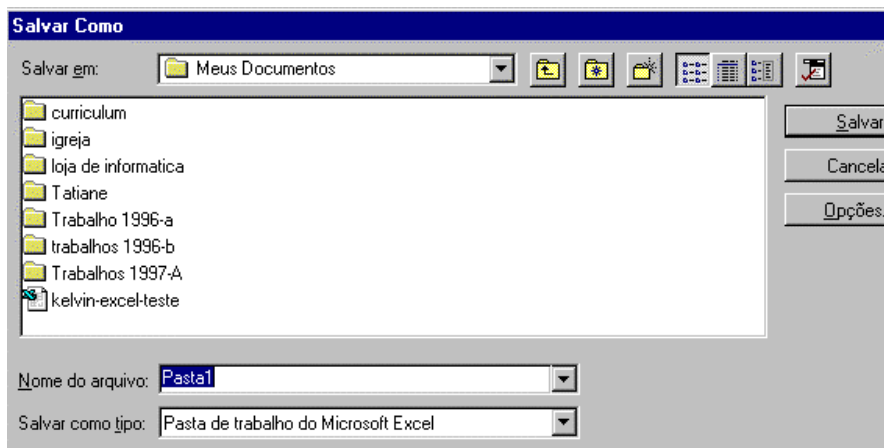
Salvar Como

Salvar em: Meus Documentos

curriculum
igreja
loja de informatica
Tatiane
Trabalho 1996-a
trabalhos 1996-b
Trabalhos 1997-A
kelvin-excel-teste

Salvar
Cancela
Opções.

Nome do arquivo: Pasta1

Salvar como tipo: Pasta de trabalho do Microsoft Excel